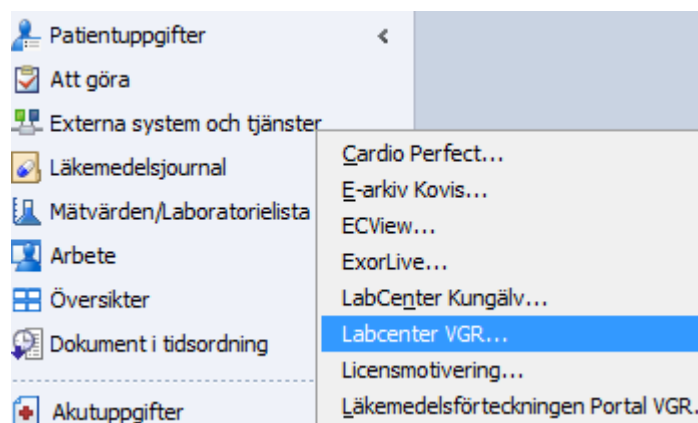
Patientuppgifter
Att göra
Externa system och tjänster
Läkemedelsjournal
Mätvärden/Laboratorielista
Arbete
Översikter
Dokument i tidsordning
Akutuppgifter

Cardio Perfect...
E-arkiv Kovis...
ECView...
ExorLive...
LabCenter Kungälv...
Labcenter VGR...
Licensmotivering...
Läkemedelsförteckningen Portal VGR...